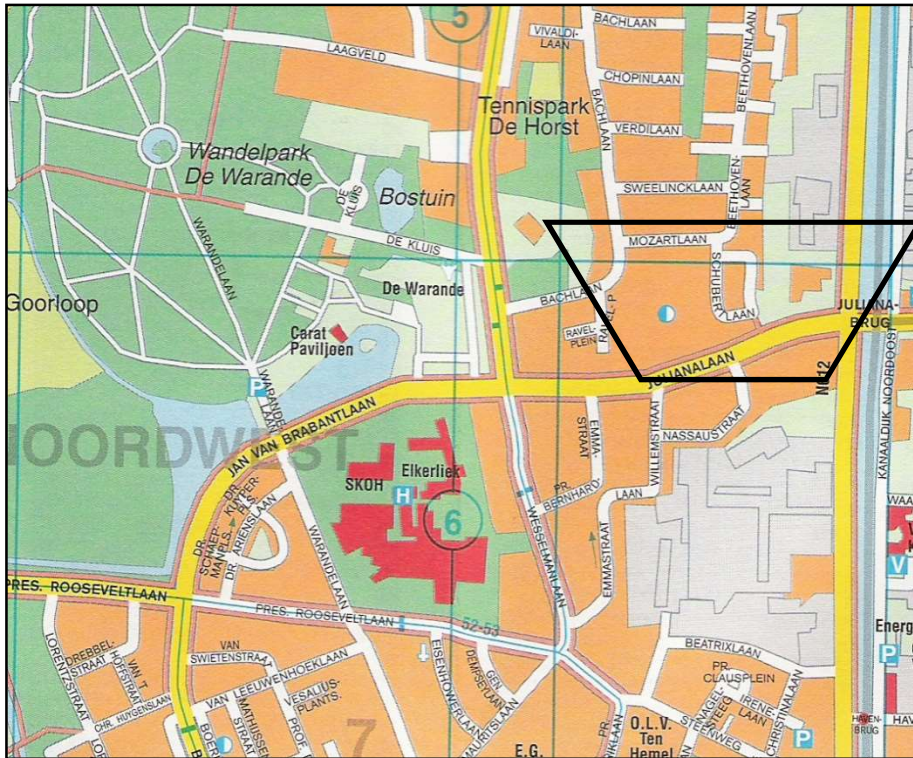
5
LAAGVELD
VIVALDI-LAAN
BACHLAAN
CHOPINLAAN
BEETHOVENLAAN
BACHLAAN
VERDILAAN
Tennispark De Horst
Wandelpark De Warande
Bostuin
DE KLUIS
SWEELINCKLAAN
BEETHOVEN-LAAN
WARANDELAAN
DE KLUIS
MOZARTLAAN
SCHUBERT
LAAN
De Warande
Goorloop
BACHLAAN
RAVEL-PLEIN
RAVEL P.
JULIANA-BRUG
Carat Paviljoen
JULIANALAAN
N612
P
WARANDE-LAAN
JAN VAN BRABANTLAAN
OORDWEST
EMMA-STRAAT
NASSAUSTRAAT
KANAALDIJK NOORDOOST
SKOH
H
Elkerliek
6
PR. BERNHARD
LAAN
WILLEMSTRAAT
DR. SCHAEP-MANSTR.
DR. KUIPER-PLS.
DR. ARENSLAAN
WARANDELAAN
WESSELMANLAAN
EMMASTRAAT
PRES. ROOSEVELTLAAN
PRES. ROOSEVELTLAAN
52-53
LORENTZSTRAAT
DREBBEL-STRAAT
VAN 'T HOFFSTRAAT
CHR. HUYGENSLAAN
VAN SWIETENSTRAAT
VAN LEEUWENHOEKLAAN
VESALIUS-PLANTS.
MATHISSEN-STRAAT
PROF.
7
EISENHOWERLAAN
GEN. DEMPSEYLAAN
MAURITSLAAN
E.G.
BEATRIXLAAN
PR. CLAUSPLEIN
IRENE-LAAN
O.L.V. Ten Hemel
STIENWEG
CHRISTINALAAN
PR. MARIJKELAAN
P
Energ
P
HAVEN-BRUG
HAV
WAA
V